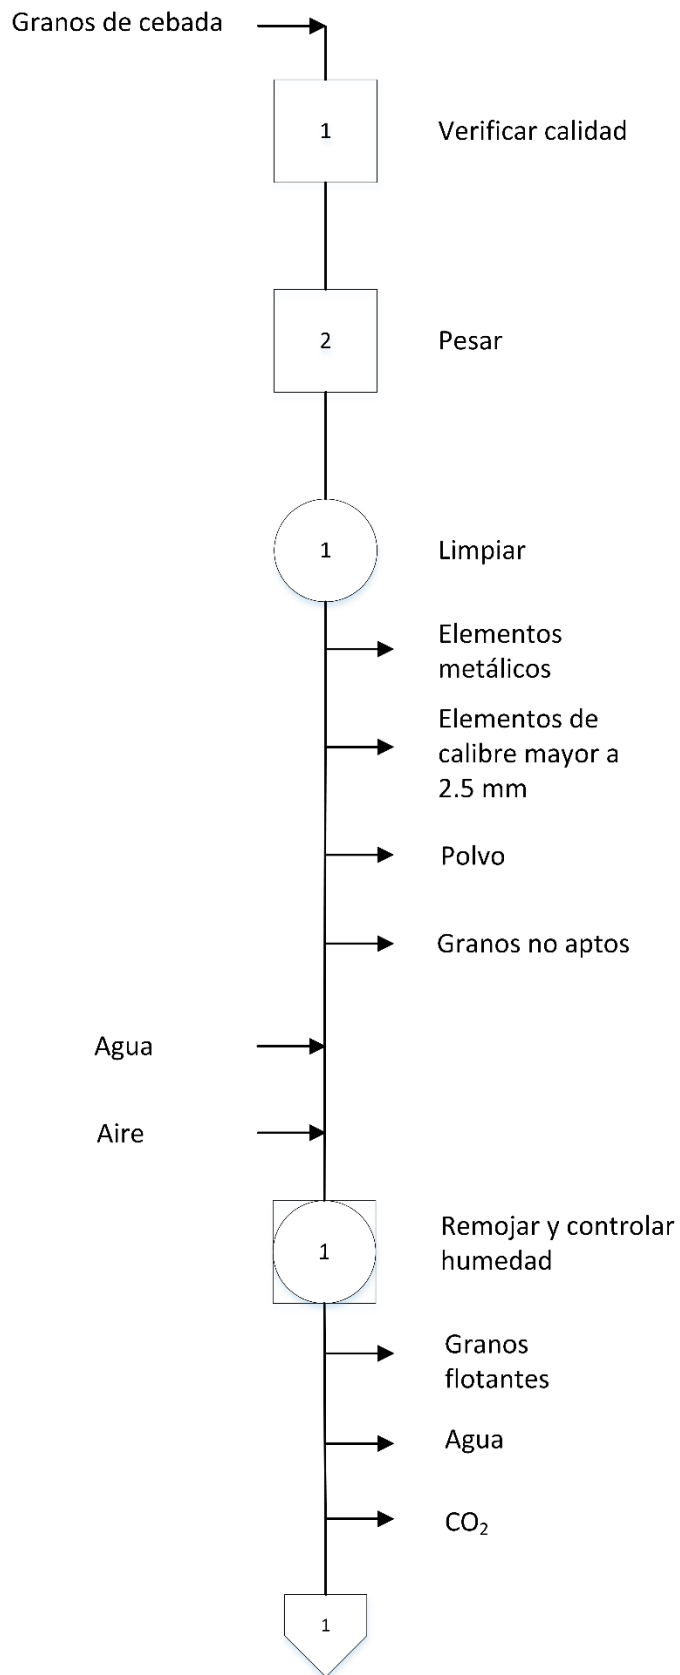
Granos de cebada

1

Verificar calidad

2

Pesar

1

Limpiar

Elementos metálicos

Elementos de calibre mayor a 2.5 mm

Polvo

Granos no aptos

Agua

Aire

1

Remojar y controlar humedad

Granos flotantes

Agua

$CO_2$

1